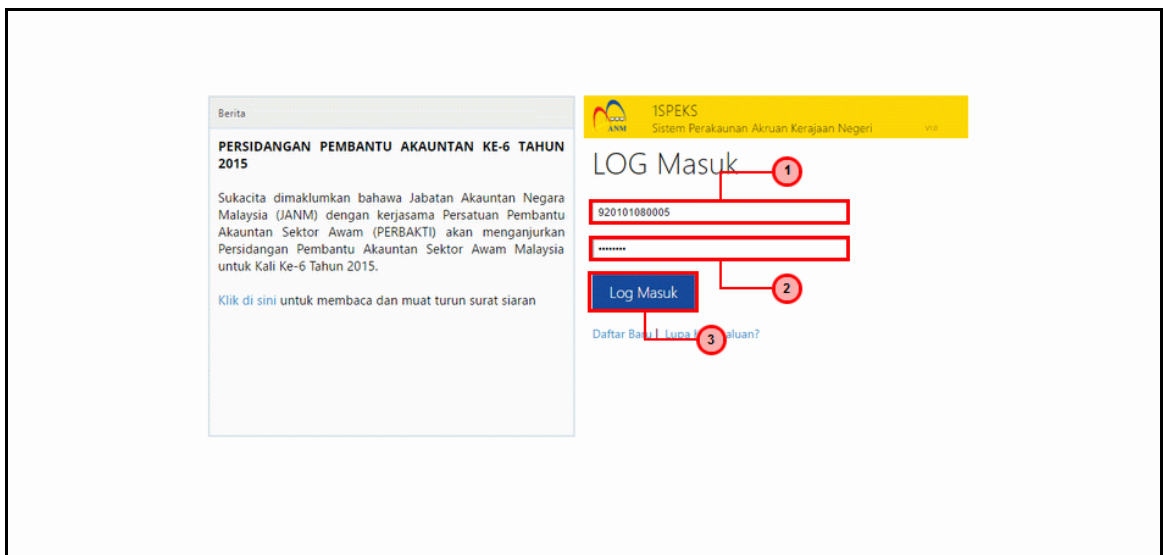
Berita

PERSIDANGAN PEMBANTU AKAUNTAN KE-6 TAHUN 2015

Sukacita dimaklumkan bahawa Jabatan Akauntan Negara Malaysia (JANM) dengan kerjasama Persatuan Pembantu Akauntan Sektor Awam (PERBAKTI) akan menganjurkan Persidangan Pembantu Akauntan Sektor Awam Malaysia untuk Kali Ke-6 Tahun 2015.

Klik di sini untuk membaca dan muat turun surat siaran

ANM

1SPEKS
Sistem Perakaunan Akruan Kerajaan Negeri

v1.0

LOG Masuk

1

920101080005

••••••••

2

Log Masuk

Daftar Baru | Lupa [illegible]aluan?

3